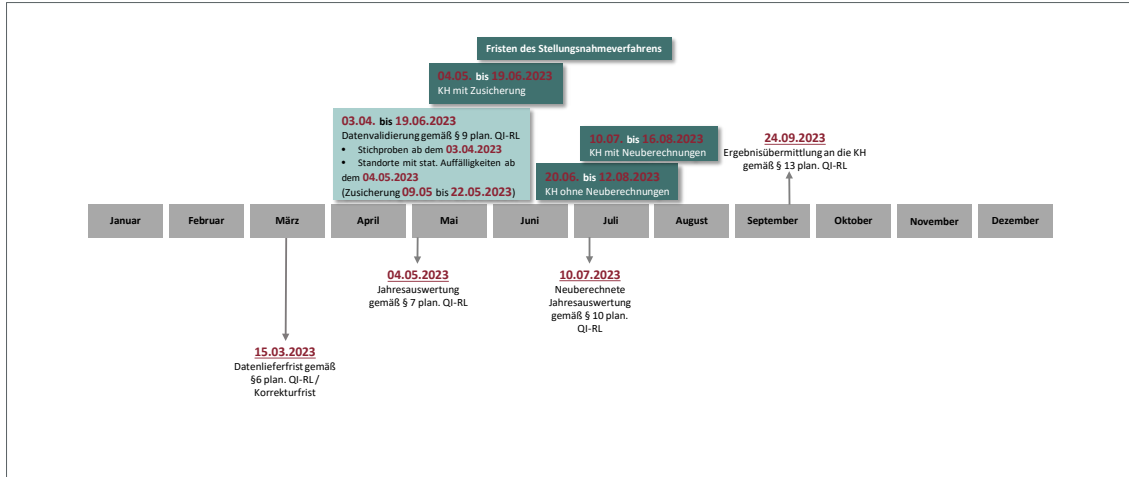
Fristen des Stellungsnahmeverfahrens

04.05. bis 19.06.2023
KH mit Zusicherung

03.04. bis 19.06.2023
Datenvalidierung gemäß § 9 plan. QI-RL
• Stichproben ab dem 03.04.2023
• Standorte mit stat. Auffälligkeiten ab dem 04.05.2023
(Zusicherung 09.05 bis 22.05.2023)

10.07. bis 16.08.2023
KH mit Neuberechnungen

20.06. bis 12.08.2023
KH ohne Neuberechnungen

24.09.2023
Ergebnisübermittlung an die KH gemäß § 13 plan. QI-RL

| Januar | Februar | März | April | Mai | Juni | Juli | August | September | Oktober | November | Dezember |
|---|---|---|---|---|---|---|---|---|---|---|---|

04.05.2023
Jahresauswertung gemäß § 7 plan. QI-RL

10.07.2023
Neuberechnete Jahresauswertung gemäß § 10 plan. QI-RL

15.03.2023
Datenlieferfrist gemäß §6 plan. QI-RL / Korrekturfrist